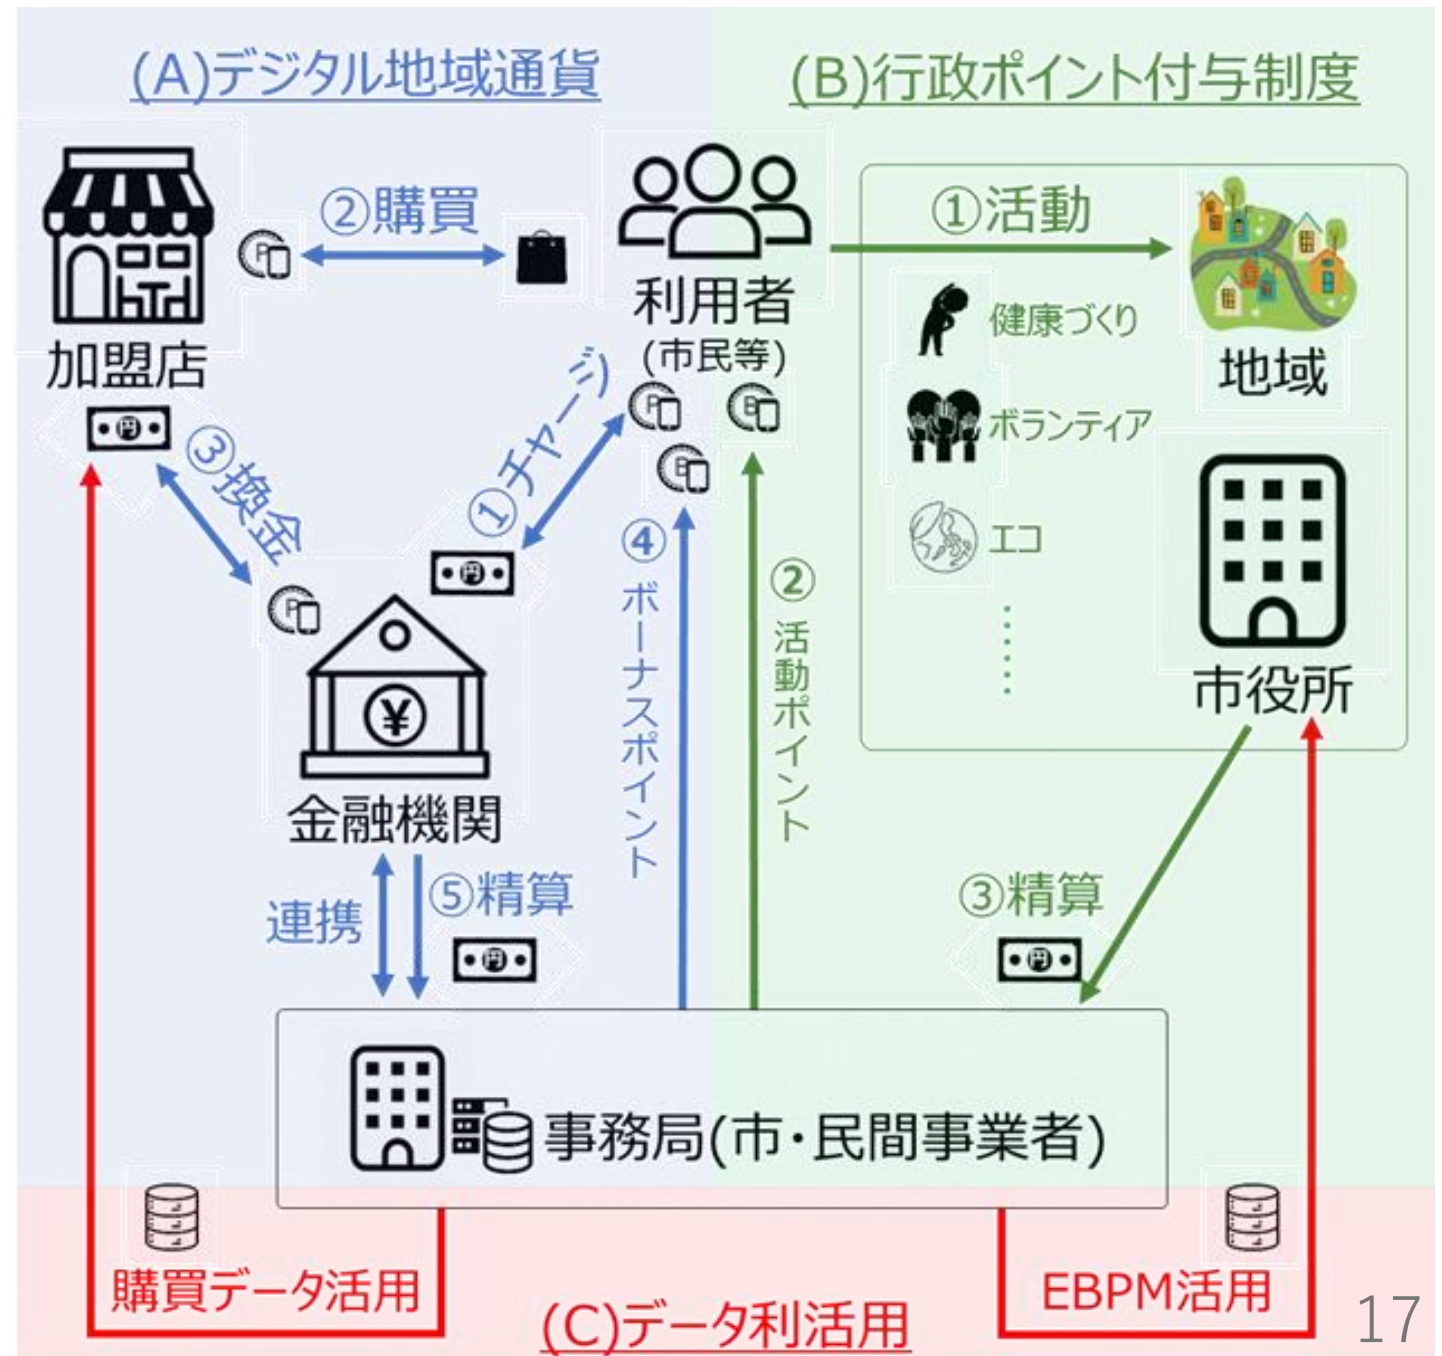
(A)デジタル地域通貨

(B)行政ポイント付与制度

加盟店

②購買

利用者
(市民等)

①活動

健康づくり

ボランティア

エコ

地域

市役所

③換金

①チャージ

④ボーナスポイント

②活動ポイント

金融機関

連携

⑤精算

③精算

事務局(市・民間事業者)

購買データ活用

EBPM活用

(C)データ利活用

17